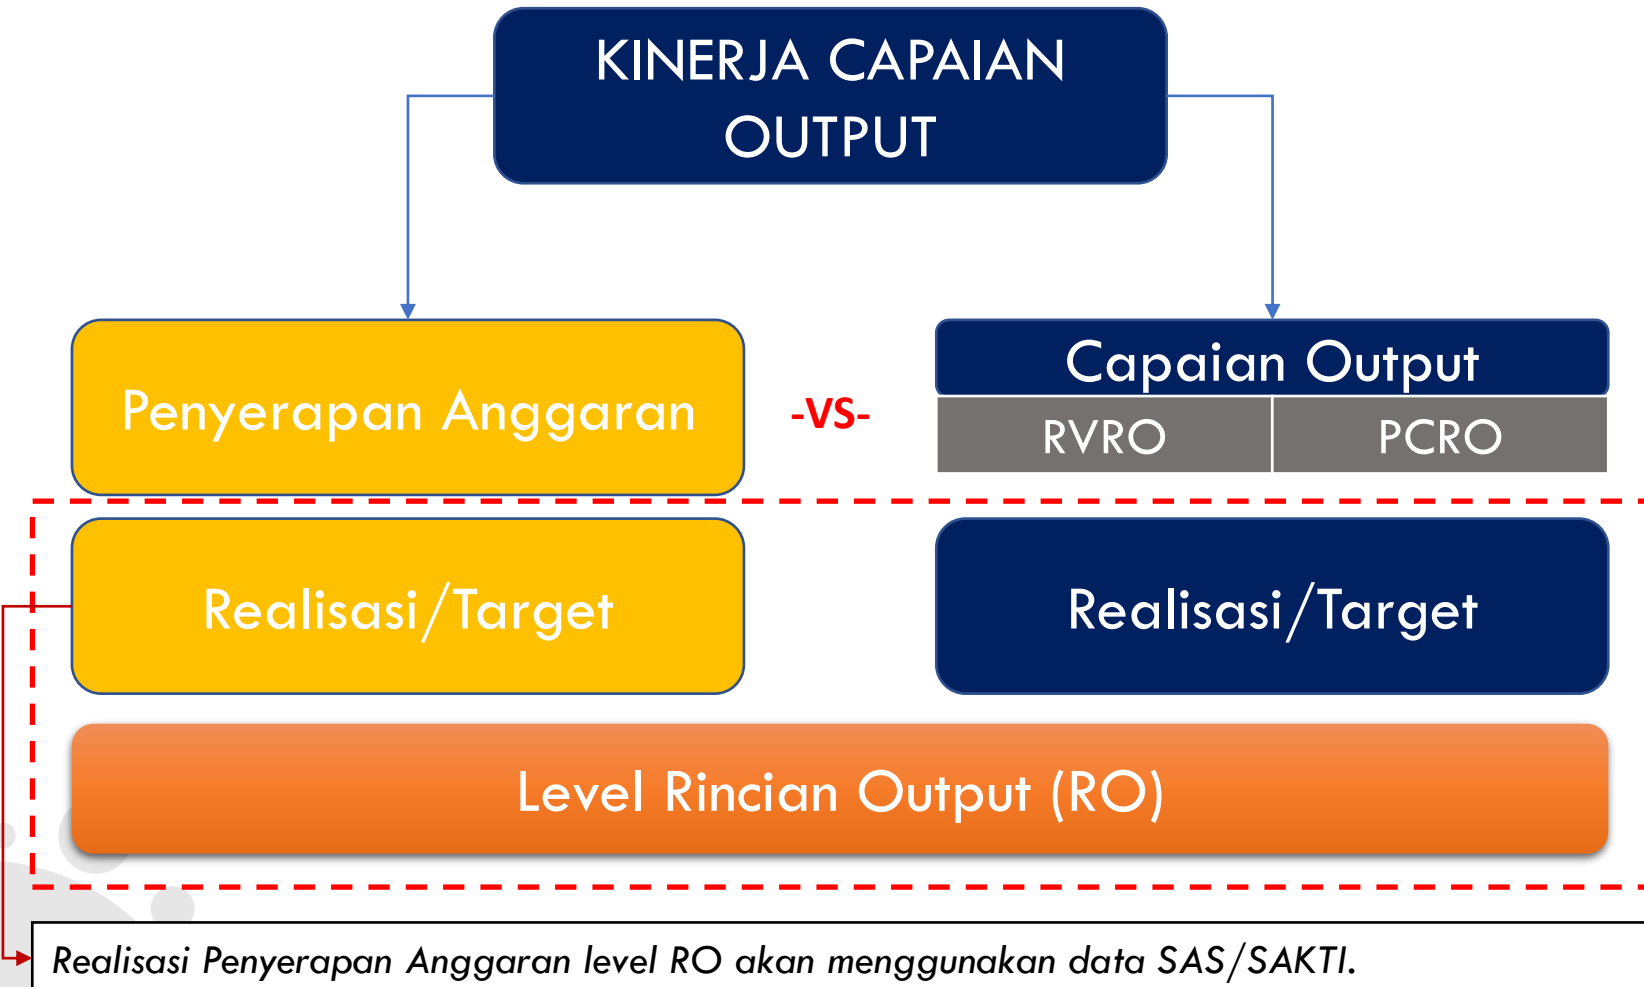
KINERJA CAPAIAN OUTPUT

Penyerapan Anggaran

-VS-

Capaian Output

RVRO

PCRO

Realisasi/Target

Realisasi/Target

Level Rincian Output (RO)

Realisasi Penyerapan Anggaran level RO akan menggunakan data SAS/SAKTI.